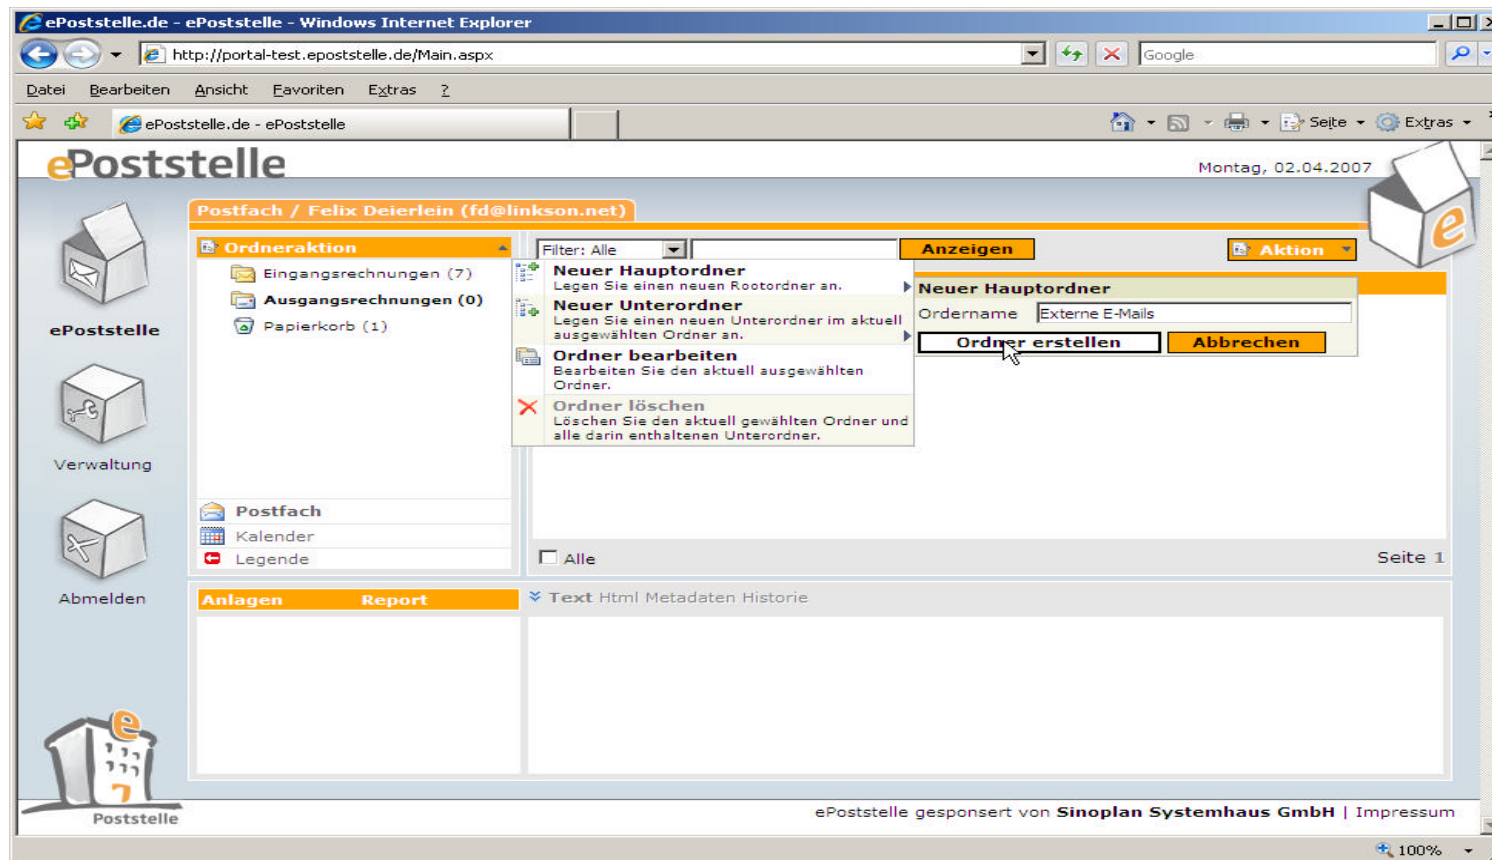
ePoststelle.de - ePoststelle - Windows Internet Explorer

http://portal-test.epoststelle.de/Main.aspx

Google

Datei Bearbeiten Ansicht Favoriten Extras ?

ePoststelle.de - ePoststelle

Seite Extras

ePoststelle

Montag, 02.04.2007

Postfach / Felix Deierlein (fd@linkson.net)

ePoststelle

Verwaltung

Abmelden

Ordneraktion

Eingangsrechnungen (7)

Ausgangsrechnungen (0)

Papierkorb (1)

Filter: Alle

Anzeigen

Aktion

Neuer Hauptordner
Legen Sie einen neuen Rootordner an.

Neuer Unterordner
Legen Sie einen neuen Unterordner im aktuell ausgewählten Ordner an.

Ordner bearbeiten
Bearbeiten Sie den aktuell ausgewählten Ordner.

Ordner löschen
Löschen Sie den aktuell gewählten Ordner und alle darin enthaltenen Unterordner.

Neuer Hauptordner

Ordername Externe E-Mails

Ordner erstellen Abbrechen

Postfach

Kalender

Legende

Alle

Seite 1

Anlagen Report

Text Html Metadaten Historie

Poststelle

ePoststelle gesponsert von Sinoplan Systemhaus GmbH | Impressum

100%